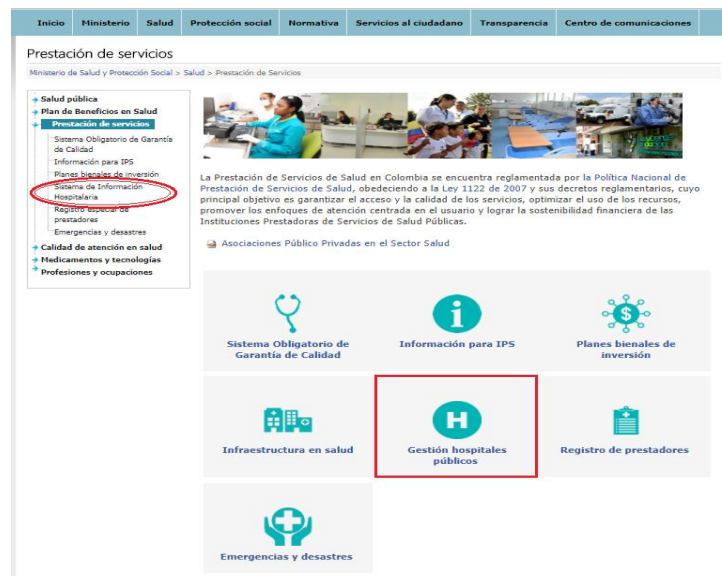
Inicio Ministerio Salud Protección social Normativa Servicios al ciudadano Transparencia Centro de comunicaciones

Prestación de servicios

Ministerio de Salud y Protección Social > Salud > Prestación de Servicios

Salud pública
Plan de Beneficios en Salud
Prestación de servicios
Sistema Obligatorio de Garantía de Calidad
Información para IPS
Planes bienales de inversión
Sistema de Información Hospitalaria
Registro especial de prestadores
Emergencias y desastres
Calidad de atención en salud
Medicamentos y tecnologías
Profesiones y ocupaciones

La Prestación de Servicios de Salud en Colombia se encuentra reglamentada por la Política Nacional de Prestación de Servicios de Salud, obedeciendo a la Ley 1122 de 2007 y sus decretos reglamentarios, cuyo principal objetivo es garantizar el acceso y la calidad de los servicios, optimizar el uso de los recursos, promover los enfoques de atención centrada en el usuario y lograr la sostenibilidad financiera de las Instituciones Prestadoras de Servicios de Salud Públicas.

Asociaciones Público Privadas en el Sector Salud

Sistema Obligatorio de Garantía de Calidad

Información para IPS

Planes bienales de inversión

Infraestructura en salud

H

Gestión hospitales públicos

Registro de prestadores

Emergencias y desastres